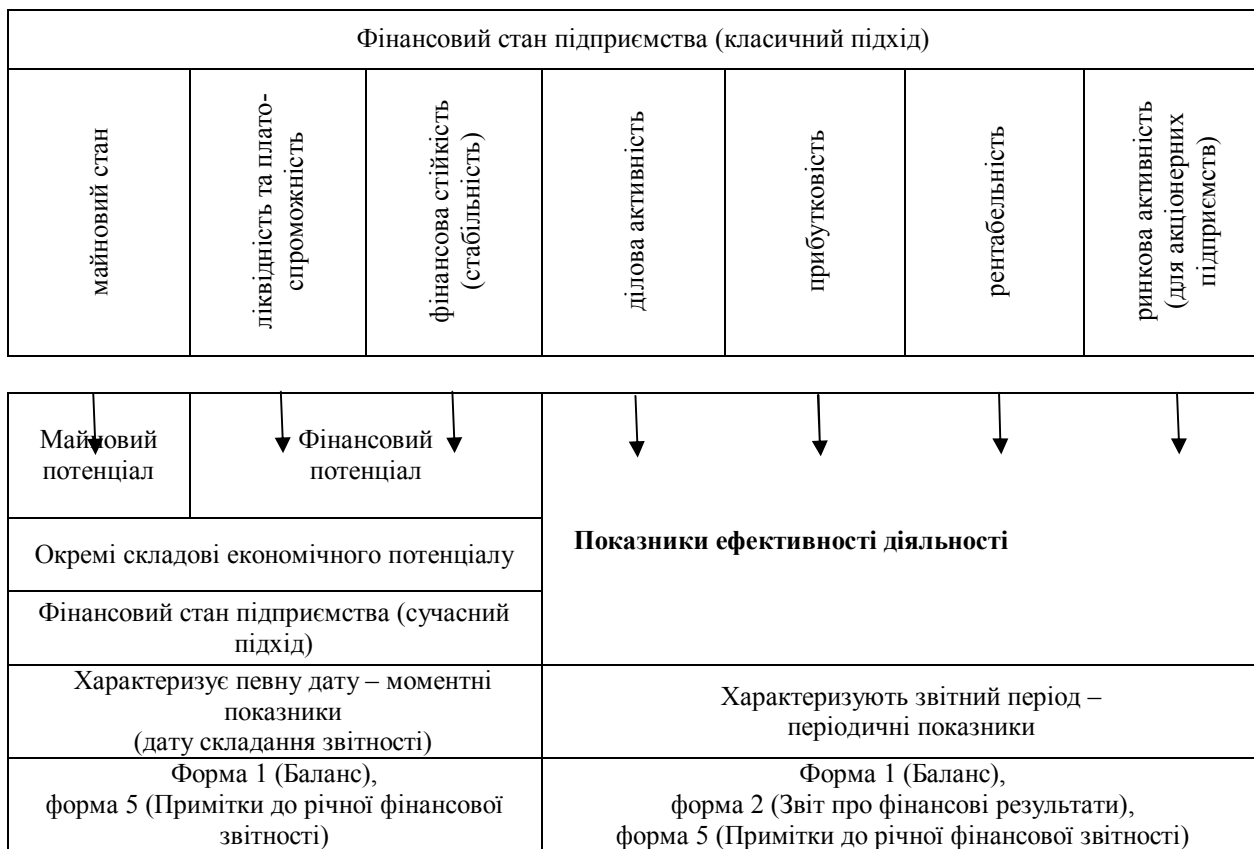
Фінансовий стан підприємства (класичний підхід)

| майновий стан | ліквідність та платоспроможність | фінансова стійкість (стабільність) | ділова активність | прибутковість | рентабельність | ринкова активність (для акціонерних підприємств) |
|---|---|---|---|---|---|---|

| Майновий потенціал | Фінансовий потенціал | |
|---|---|---|
| Окремі складові економічного потенціалу | | Показники ефективності діяльності |
| Фінансовий стан підприємства (сучасний підхід) | | |
| Характеризує певну дату – моментні показники (дату складання звітності) | | Характеризують звітний період – періодичні показники |
| Форма 1 (Баланс), форма 5 (Примітки до річної фінансової звітності) | | Форма 1 (Баланс), форма 2 (Звіт про фінансові результати), форма 5 (Примітки до річної фінансової звітності) |